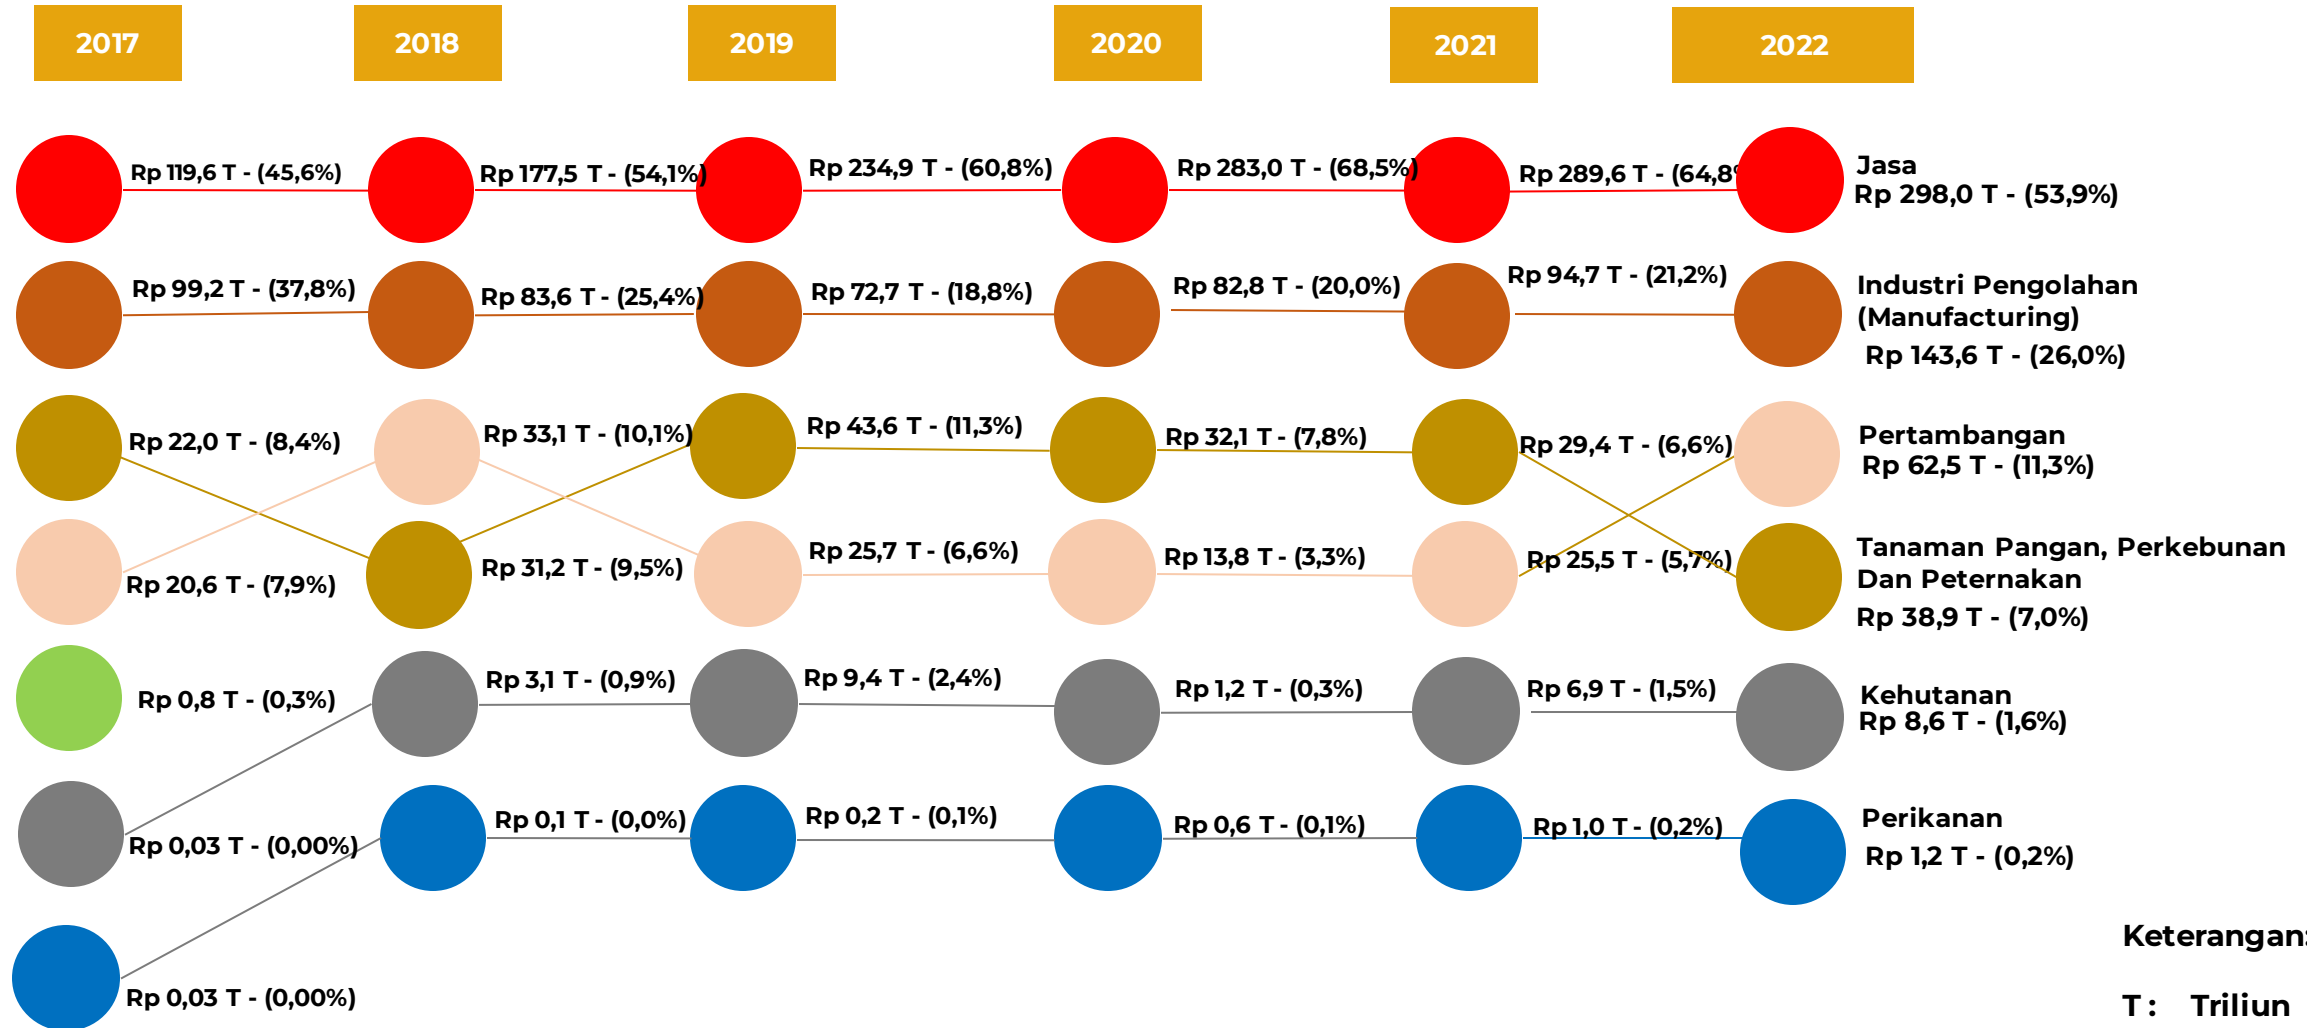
2017

2018

2019

2020

2021

2022

Rp 119,6 T - (45,6%)
Rp 177,5 T - (54,1%)
Rp 234,9 T - (60,8%)
Rp 283,0 T - (68,5%)
Rp 289,6 T - (64,8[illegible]
Jasa
Rp 298,0 T - (53,9%)

Rp 99,2 T - (37,8%)
Rp 83,6 T - (25,4%)
Rp 72,7 T - (18,8%)
Rp 82,8 T - (20,0%)
Rp 94,7 T - (21,2%)
Industri Pengolahan (Manufacturing)
Rp 143,6 T - (26,0%)

Rp 22,0 T - (8,4%)
Rp 33,1 T - (10,1%)
Rp 43,6 T - (11,3%)
Rp 32,1 T - (7,8%)
Rp 29,4 T - (6,6%)
Pertambangan
Rp 62,5 T - (11,3%)

Rp 20,6 T - (7,9%)
Rp 31,2 T - (9,5%)
Rp 25,7 T - (6,6%)
Rp 13,8 T - (3,3%)
Rp 25,5 T - (5,7%)
Tanaman Pangan, Perkebunan Dan Peternakan
Rp 38,9 T - (7,0%)

Rp 0,8 T - (0,3%)
Rp 3,1 T - (0,9%)
Rp 9,4 T - (2,4%)
Rp 1,2 T - (0,3%)
Rp 6,9 T - (1,5%)
Kehutanan
Rp 8,6 T - (1,6%)

Rp 0,03 T - (0,00%)
Rp 0,1 T - (0,0%)
Rp 0,2 T - (0,1%)
Rp 0,6 T - (0,1%)
Rp 1,0 T - (0,2%)
Perikanan
Rp 1,2 T - (0,2%)

Rp 0,03 T - (0,00%)

Keterangan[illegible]

T : Triliun